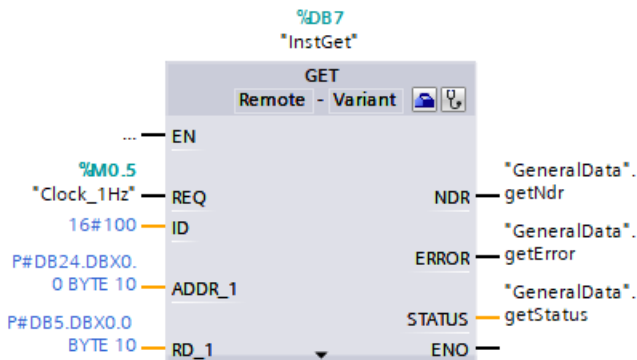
%DB7
"InstGet"

GET
Remote - Variant

...
EN

%M0.5
"Clock_1Hz"
REQ

16#100
ID

P#DB24.DBX0.0 BYTE 10
ADDR_1

P#DB5.DBX0.0 BYTE 10
RD_1

NDR
"GeneralData".getNdr

ERROR
"GeneralData".getError

STATUS
"GeneralData".getStatus

ENO